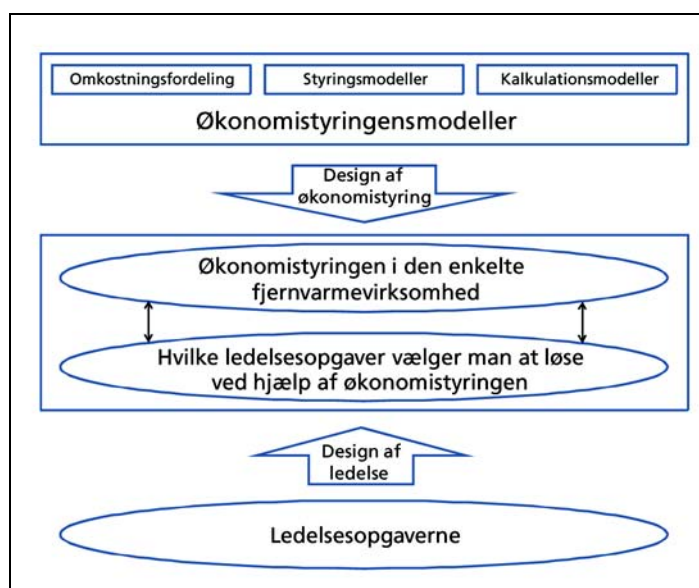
Omkostningsfordeling

Styringsmodeller

Kalkulationsmodeller

Økonomistyringensmodeller

Design af økonomistyring

Økonomistyringen i den enkelte fjernvarmevirksomhed

Hvilke ledelsesopgaver vælger man at løse ved hjælp af økonomistyringen

Design af ledelse

Ledelsesopgaverne